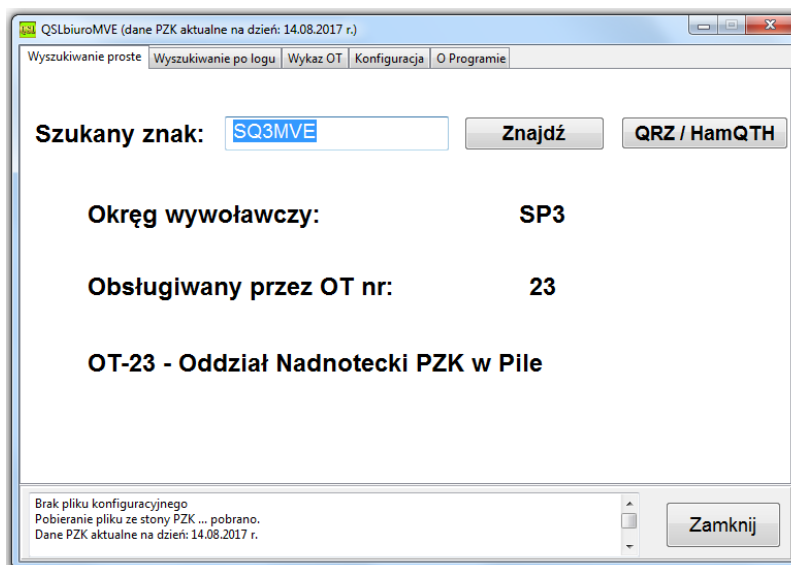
QSLbiuroMVE (dane PZK aktualne na dzień: 14.08.2017 r.)

Wyszukiwanie proste | Wyszukiwanie po logu | Wykaz OT | Konfiguracja | O Programie

Szukany znak: SQ3MVE

Znajdź

QRZ / HamQTH

Okręg wywoławczy: SP3

Obsługiwany przez OT nr: 23

OT-23 - Oddział Nadnotecki PZK w Pile

Brak pliku konfiguracyjnego
Pobieranie pliku ze stony PZK ... pobrano.
Dane PZK aktualne na dzień: 14.08.2017 r.

Zamknij